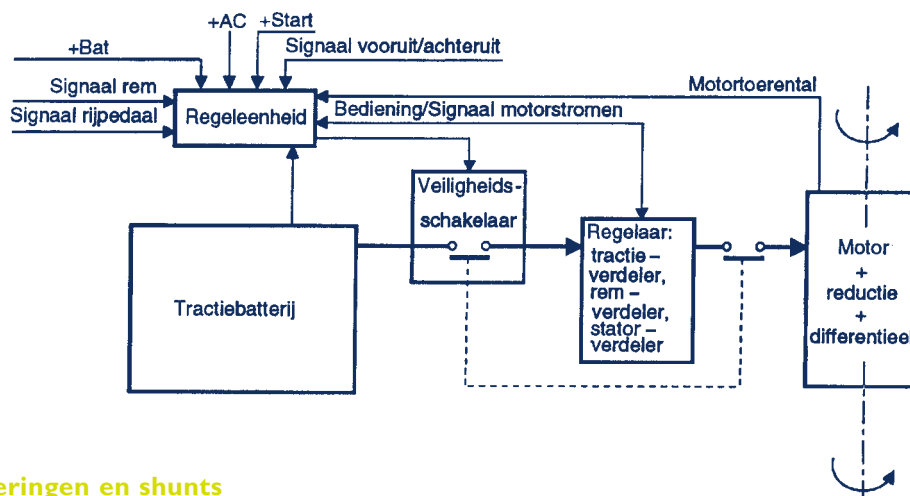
+AC
+Start
+Bat
Signaal vooruit/achteruit
Signaal rem
Motortoerental
Signaal rijpedaal
Regeleenheid
Bediening/Signaal motorstromen
Veiligheids-schakelaar
Regelaar: tractie – verdeler, rem – verdeler, stator – verdeler
Tractiebatterij
Motor + reductie + differentiee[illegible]

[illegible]eringen en shunts